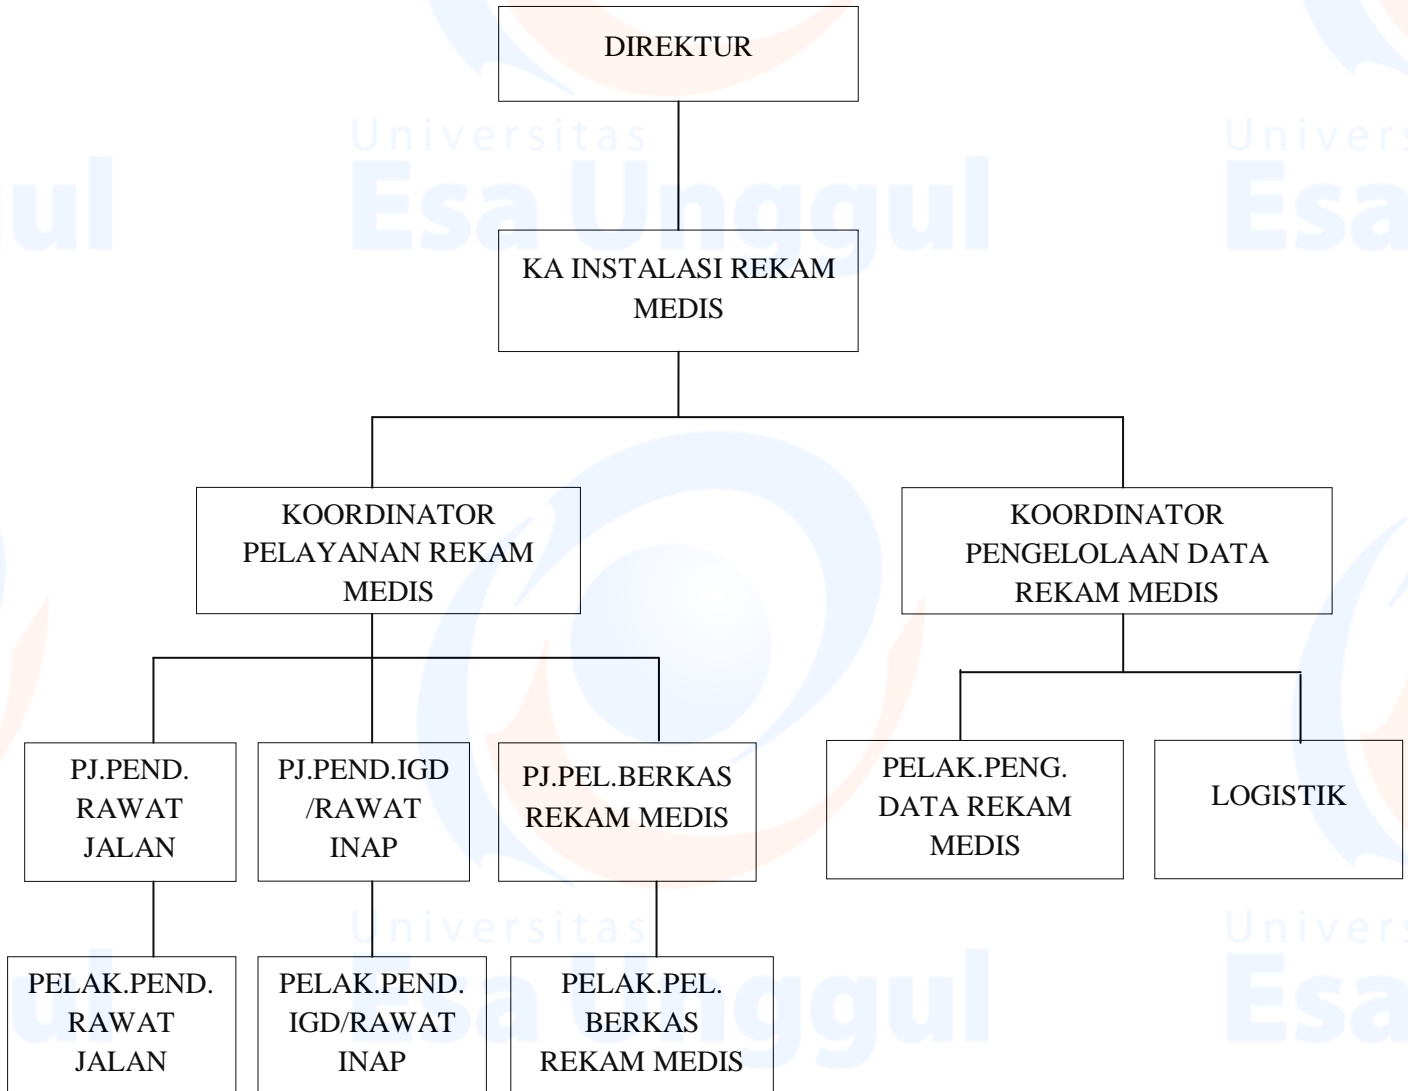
DIREKTUR

KA INSTALASI REKAM MEDIS

KOORDINATOR PELAYANAN REKAM MEDIS

KOORDINATOR PENGELOLAAN DATA REKAM MEDIS

PJ.PEND. RAWAT JALAN

PJ.PEND.IGD /RAWAT INAP

PJ.PEL.BERKAS REKAM MEDIS

PELAK.PENG. DATA REKAM MEDIS

LOGISTIK

PELAK.PEND. RAWAT JALAN

PELAK.PEND. IGD/RAWAT INAP

PELAK.PEL. BERKAS REKAM MEDIS

Universitas Esa Unggul
Universitas Esa Unggul